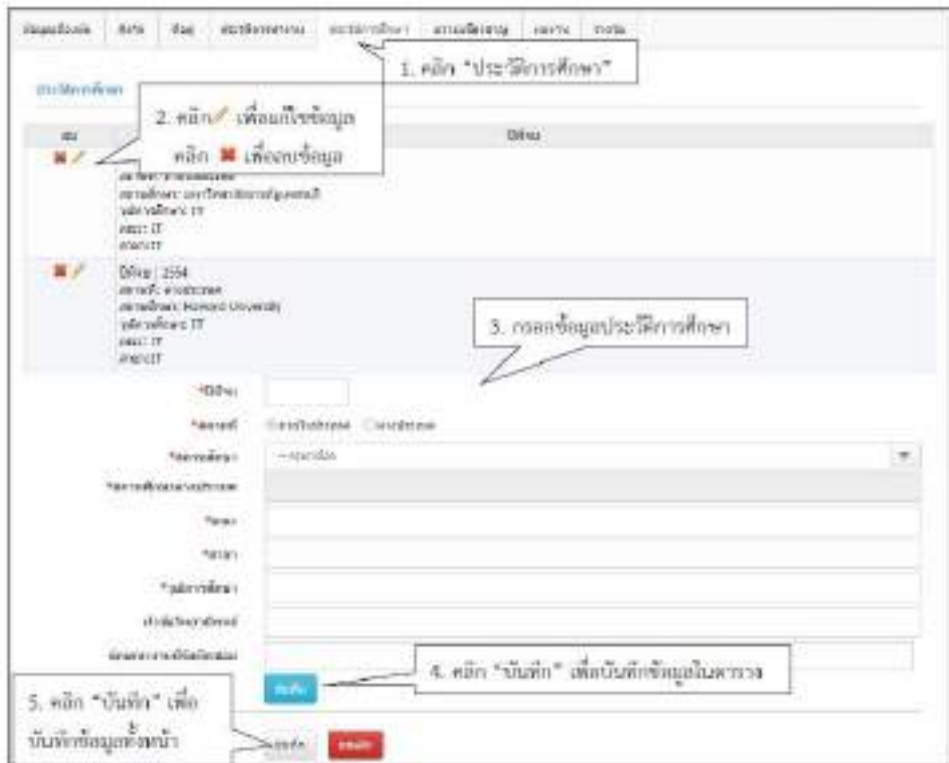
1. คลิก "ประวัติการศึกษา"

2. คลิก เพื่อแก้ไขข้อมูล

คลิก ✖ เพื่อลบข้อมูล

ปีที่จบ

ปีที่จบ : 2554

IT

IT

3. กรอกข้อมูลประวัติการศึกษา

*ปีที่จบ

4. คลิก "บันทึก" เพื่อบันทึกข้อมูลในตาราง

5. คลิก "บันทึก" เพื่อบันทึกข้อมูลทั้งหน้า